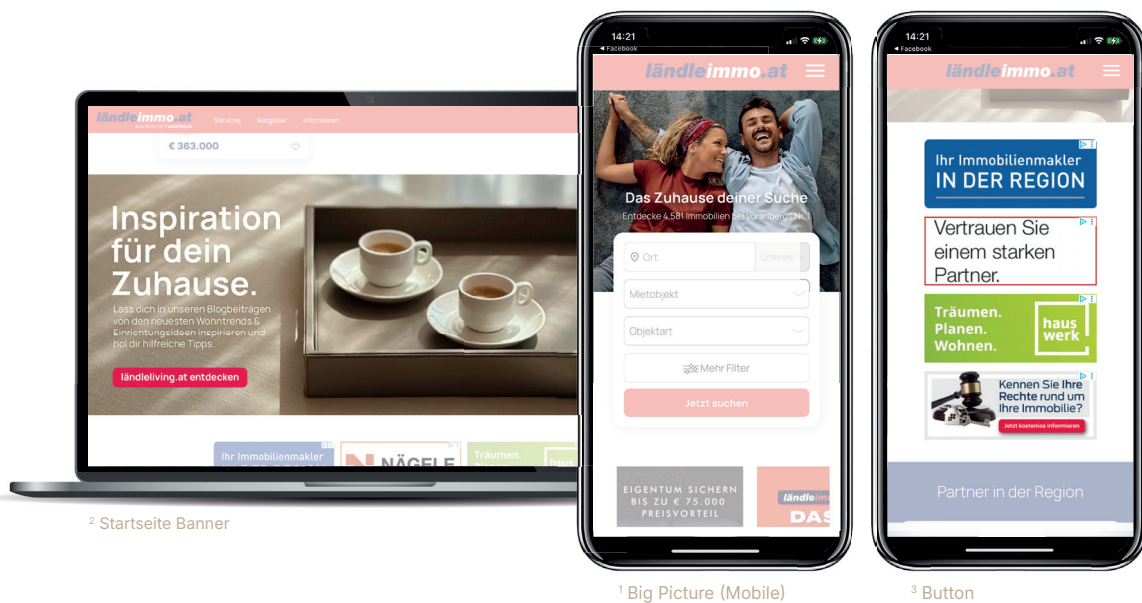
ländleimmo.at

Services Ratgeber Informieren

€ 363.000

Inspiration für dein Zuhause.

Lass dich in unseren Blogbeiträgen von den neuesten Wohntrends & Einrichtungsideen inspirieren und hol dir hilfreiche Tipps.

ländleliving.at entdecken

Ihr Immobilienmakler

NÄGELE

Träumen.

² Startseite Banner

14:21
◂ Facebook

ländleimmo.at

Das Zuhause deiner Suche

Entdecke 4.581 Immobilien bei Vorarlbergs Nr. 1

Ort

Umkreis

Mietobjekt

Objektart

Mehr Filter

Jetzt suchen

EIGENTUM SICHERN BIS ZU € 75.000 PREISVORTEIL

ländleim

DAS

¹ Big Picture (Mobile)

14:21
◂ Facebook

ländleimmo.at

Ihr Immobilienmakler IN DER REGION

Vertrauen Sie einem starken Partner.

Träumen. Planen. Wohnen.

haus werk

Kennen Sie Ihre Rechte rund um Ihre Immobilie?

Jetzt kostenlos informieren

Partner in der Region

³ Button